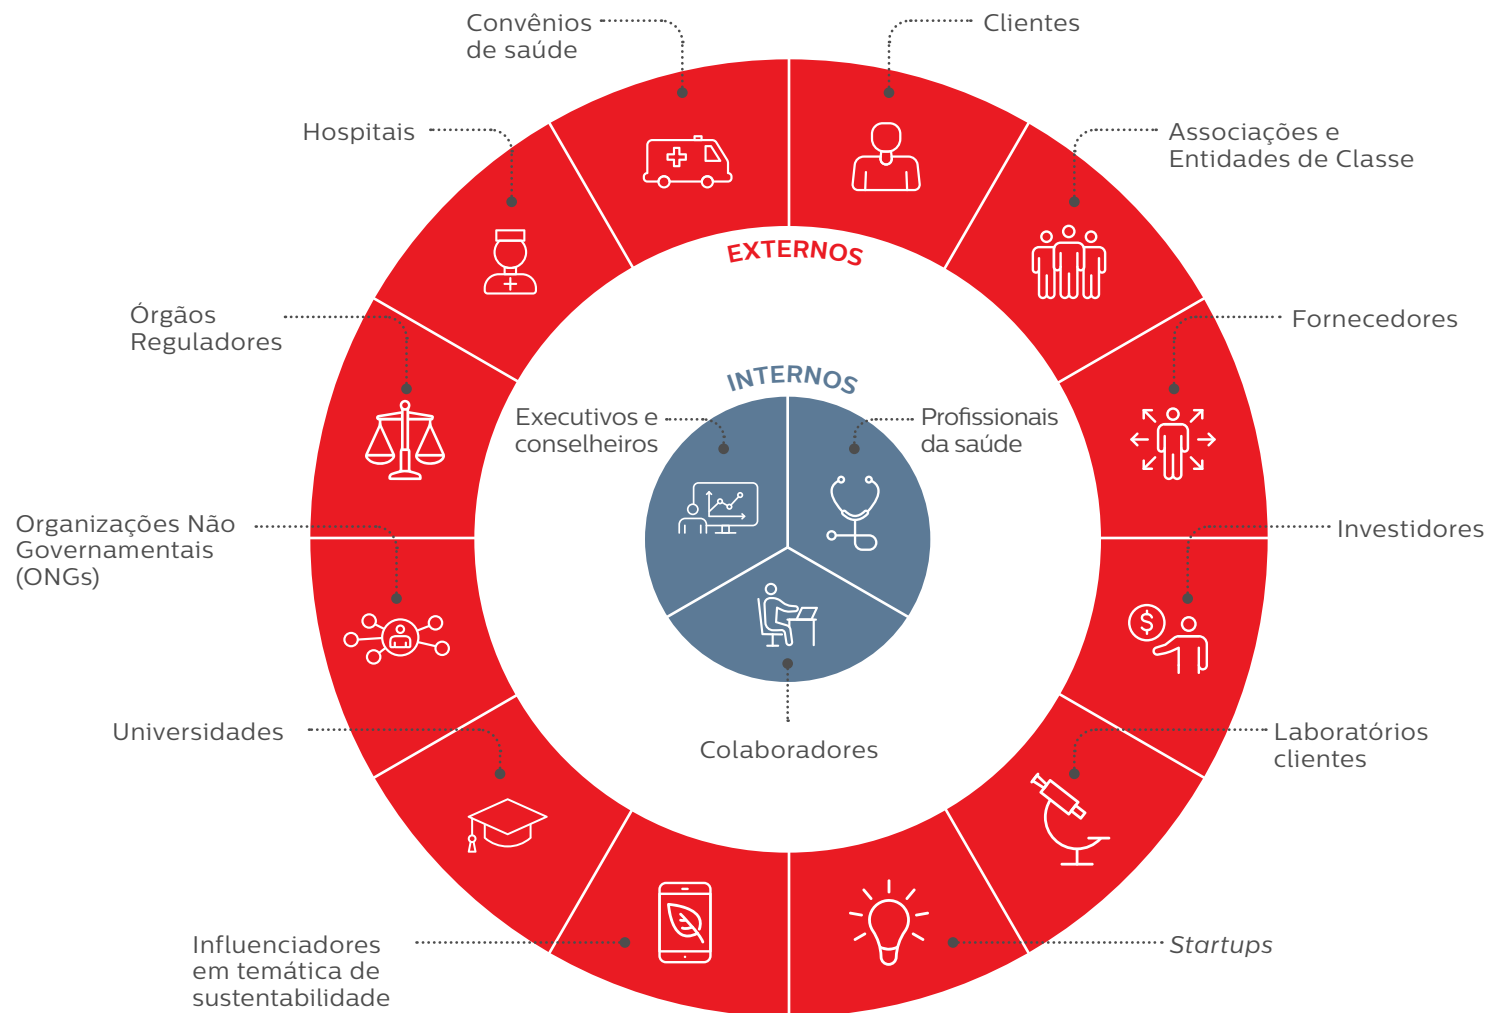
Convênios de saúde

Clientes

Hospitais

Associações e Entidades de Classe

EXTERNOS

Órgãos Reguladores

Fornecedores

INTERNOS

Executivos e conselheiros

Profissionais da saúde

Organizações Não Governamentais (ONGs)

Investidores

Colaboradores

Universidades

Laboratórios clientes

Influenciadores em temática de sustentabilidade

Startups